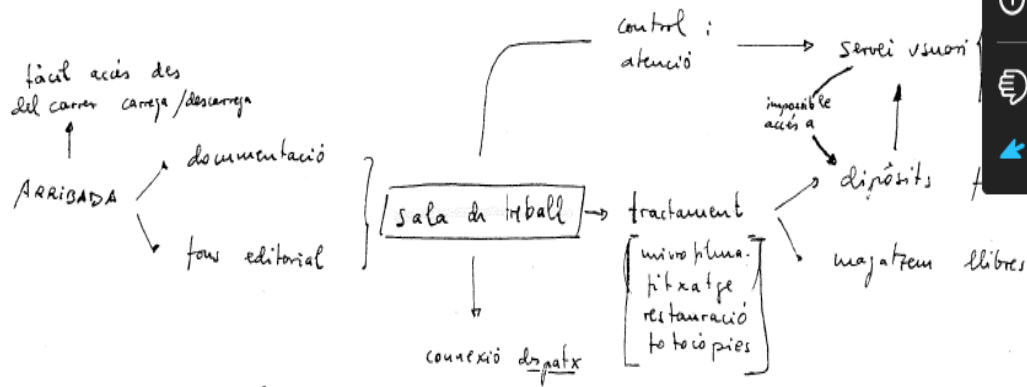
fàcil accés des del carrer càrrega/descàrrega

ARRIBADA

documentació

fons editorial

sala de treball

connexió despatx

control: atenció

servei usuari

impossible accés a

dipòsits

tractament

microfilmació
fitxatge
restauració
fotocòpies

magatzem llibres